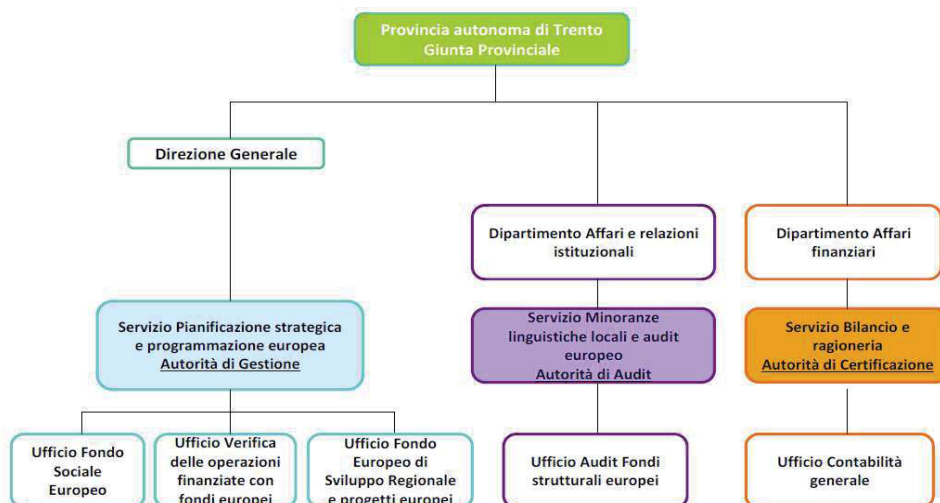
Provincia autonoma di Trento
Giunta Provinciale

Direzione Generale

Dipartimento Affari e relazioni istituzionali

Dipartimento Affari finanziari

Servizio Pianificazione strategica e programmazione europea
Autorità di Gestione

Servizio Minoranze linguistiche locali e audit europeo
Autorità di Audit

Servizio Bilancio e ragioneria
Autorità di Certificazione

Ufficio Fondo Sociale Europeo

Ufficio Verifica delle operazioni finanziate con fondi europei

Ufficio Fondo Europeo di Sviluppo Regionale e progetti europei

Ufficio Audit Fondi strutturali europei

Ufficio Contabilità generale